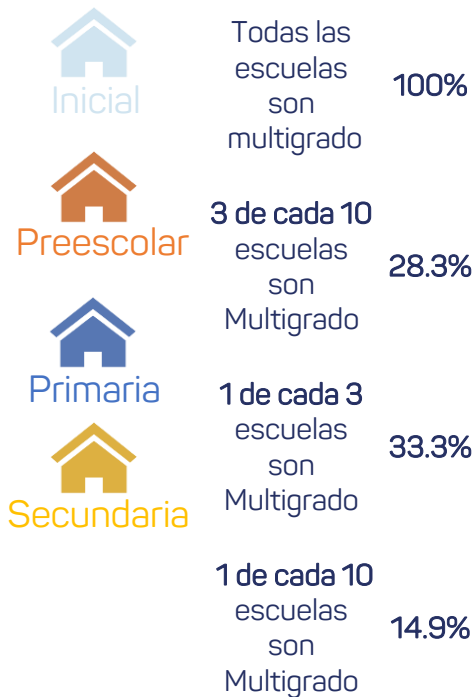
Inicial

Todas las escuelas son multigrado

100%

Preescolar

3 de cada 10 escuelas son Multigrado

28.3%

Primaria

1 de cada 3 escuelas son Multigrado

33.3%

Secundaria

1 de cada 10 escuelas son Multigrado

14.9%